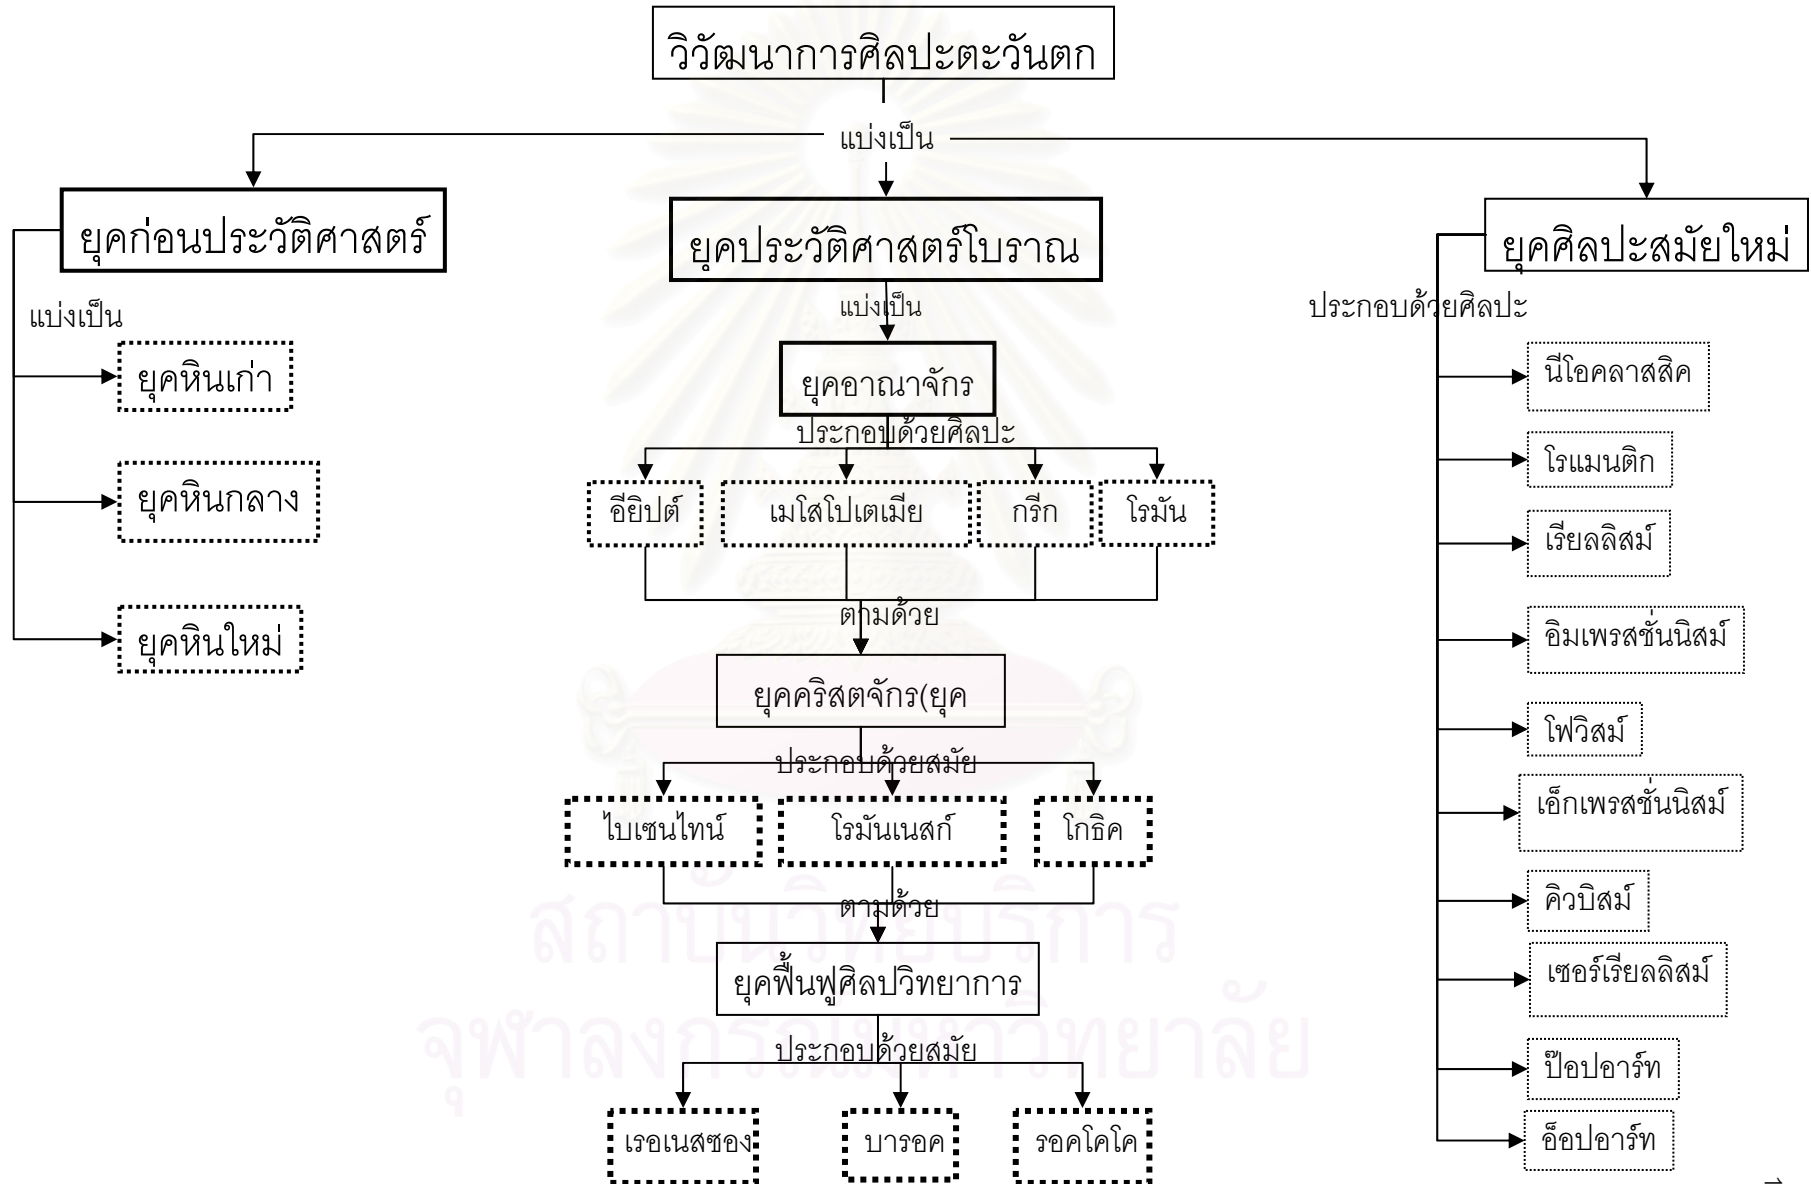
วิวัฒนาการศิลปะตะวันตก

แบ่งเป็น

ยุคก่อนประวัติศาสตร์

แบ่งเป็น

ยุคหินเก่า

ยุคหินกลาง

ยุคหินใหม่

ยุคประวัติศาสตร์โบราณ

แบ่งเป็น

ยุคอาณาจักร

ประกอบด้วยศิลปะ

อียิปต์

เมโสโปเตเมีย

กรีก

โรมัน

ตามด้วย

ยุคคริสตจักร(ยุค

ประกอบด้วยสมัย

ไบเซนไทน์

โรมันเนสก์

โกธิค

ตามด้วย

ยุคฟื้นฟูศิลปวิทยาการ

ประกอบด้วยสมัย

เรอเนสซอง

บารอค

รอคโคโค

ยุคศิลปะสมัยใหม่

ประกอบด้วยศิลปะ

นีโอคลาสสิค

โรแมนติก

เรียลลิสม์

อิมเพรสชั่นนิสม์

โฟวิสม์

เอ็กเพรสชั่นนิสม์

คิวบิสม์

เซอร์เรียลลิสม์

ป๊อปอาร์ท

อ็อปอาร์ท

สถาบันวิทยบริการ
จุฬาลงกรณ์มหาวิทยาลัย